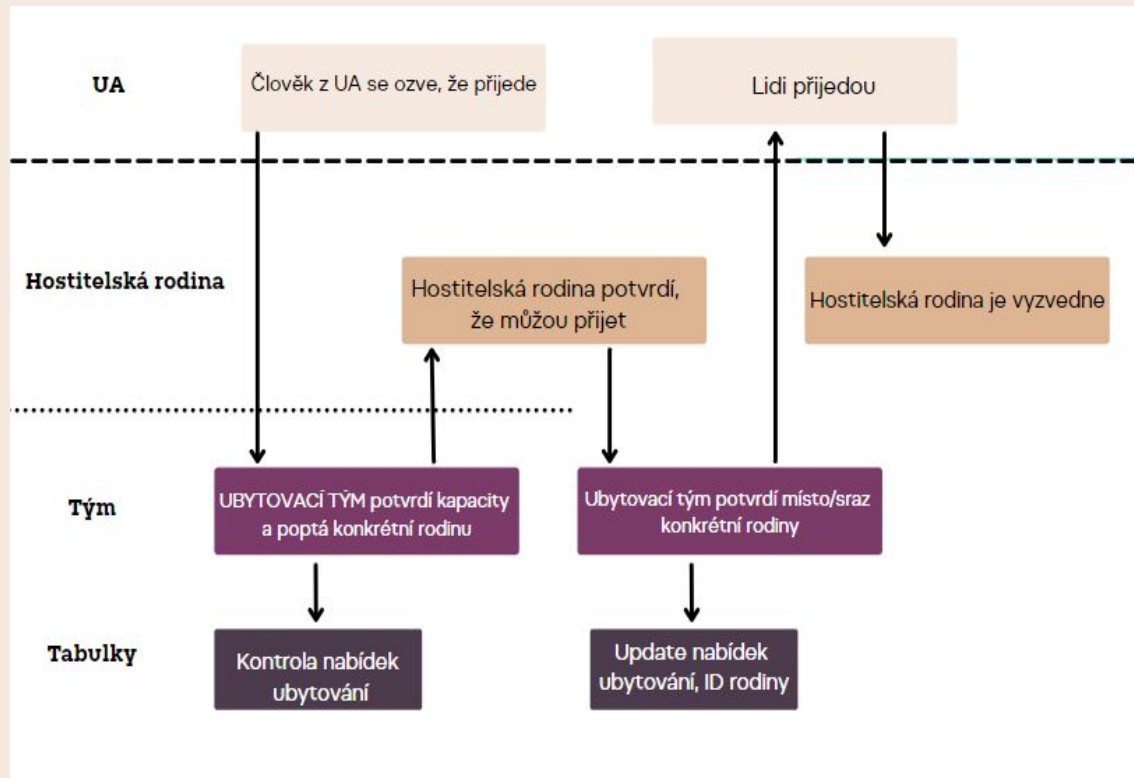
UA

Člověk z UA se ozve, že přijede

Lidi přijedou

Hostitelská rodina

Hostitelská rodina potvrdí, že můžou přijet

Hostitelská rodina je vyzvedne

Tým

UBYTOVACÍ TÝM potvrdí kapacity a poptá konkrétní rodinu

Ubytovací tým potvrdí místo/sraz konkrétní rodiny

Tabulky

Kontrola nabídek ubytování

Update nabídek ubytování, ID rodiny